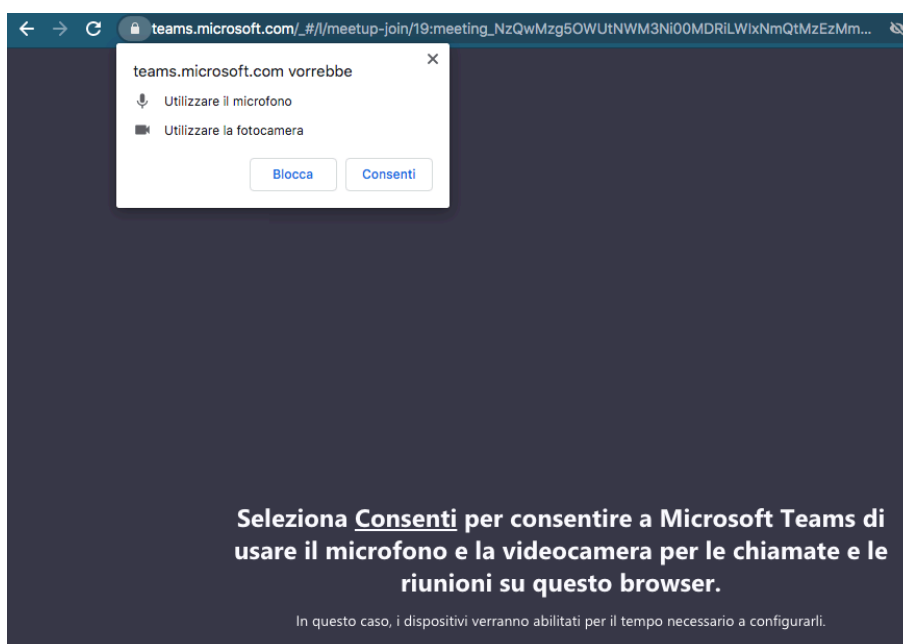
teams.microsoft.com/_#/l/meetup-join/19:meeting_NzQwMzg5OWUtNWM3Ni00MDRiLWIxNmQtMzEzMm...

teams.microsoft.com vorrebbe

Utilizzare il microfono

Utilizzare la fotocamera

Blocca

Consenti

Seleziona Consenti per consentire a Microsoft Teams di usare il microfono e la videocamera per le chiamate e le riunioni su questo browser.

In questo caso, i dispositivi verranno abilitati per il tempo necessario a configurarli.